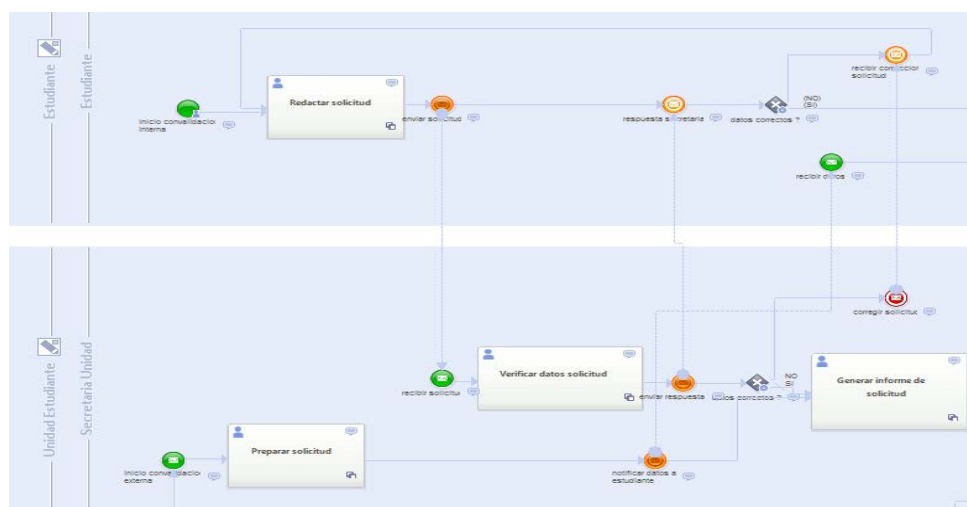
Estudiante

Estudiante

inicio convalidacion interna

Redactar solicitud

enviar solicitud

respuesta secretaria

datos correctos ?

(NO)
(SI)

recibir corregir solicitud

recibir datos

Unidad Estudiante

Secretaria Unidad

corregir solicitud

recibir solicitud

Verificar datos solicitud

enviar respuesta

datos correctos ?

NO
SI

Generar informe de solicitud

inicio convalidacion externa

Preparar solicitud

notificar datos a estudiante